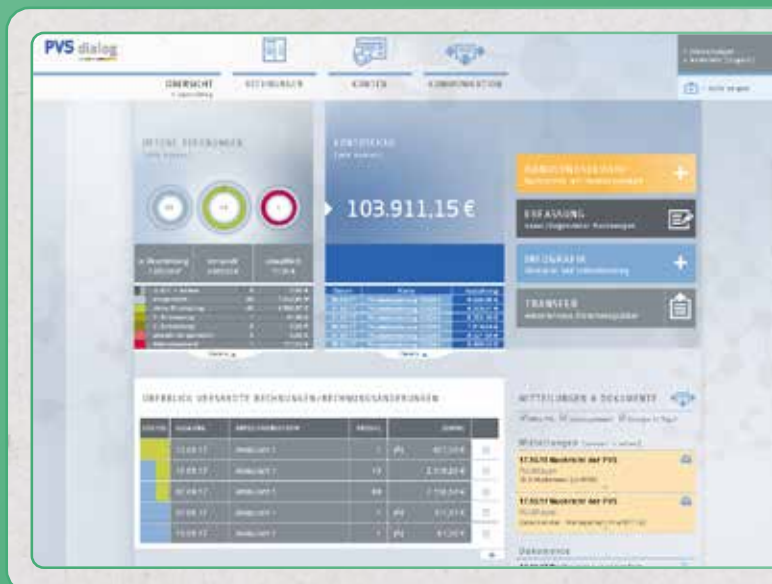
PVS dialog

ÜBERSICHT

RECHNUNGEN

KONTEN

KOMMUNIKATION

OFFENE RECHNUNGEN

KONTOSTAND

103.911,15 €

ERFASSUNG

TRANSFER

ÜBERBLICK VERSANDTE RECHNUNGEN/RECHNUNGSÄNDERUNGEN

MITTEILUNGEN & DOKUMENTE

Mitteilungen

17.10.17 Nachricht der PVS

17.10.17 Nachricht der PVS

Dokumente